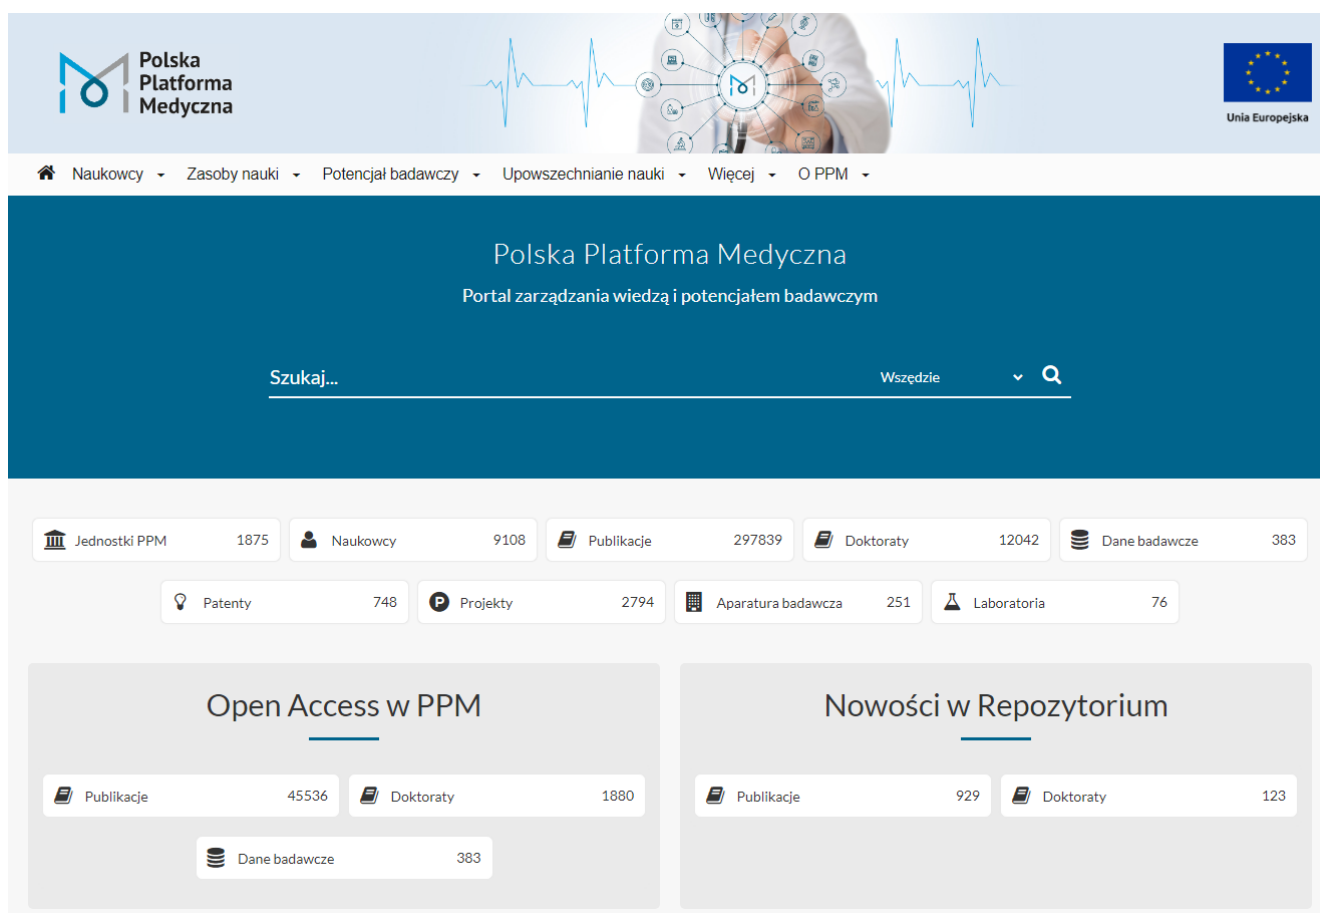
Polska Platforma Medyczna

Unia Europejska

Naukowcy Zasoby nauki Potencjał badawczy Upowszechnianie nauki Więcej O PPM

Polska Platforma Medyczna

Portal zarządzania wiedzą i potencjałem badawczym

Szukaj... Wszędzie

| Jednostki PPM | 1875 |
| Naukowcy | 9108 |
| Publikacje | 297839 |
| Doktoraty | 12042 |
| Dane badawcze | 383 |
| Patenty | 748 |
| Projekty | 2794 |
| Aparatura badawcza | 251 |
| Laboratoria | 76 |

Open Access w PPM

| Publikacje | 45536 |
| Doktoraty | 1880 |
| Dane badawcze | 383 |

Nowości w Repozytorium

| Publikacje | 929 |
| Doktoraty | 123 |